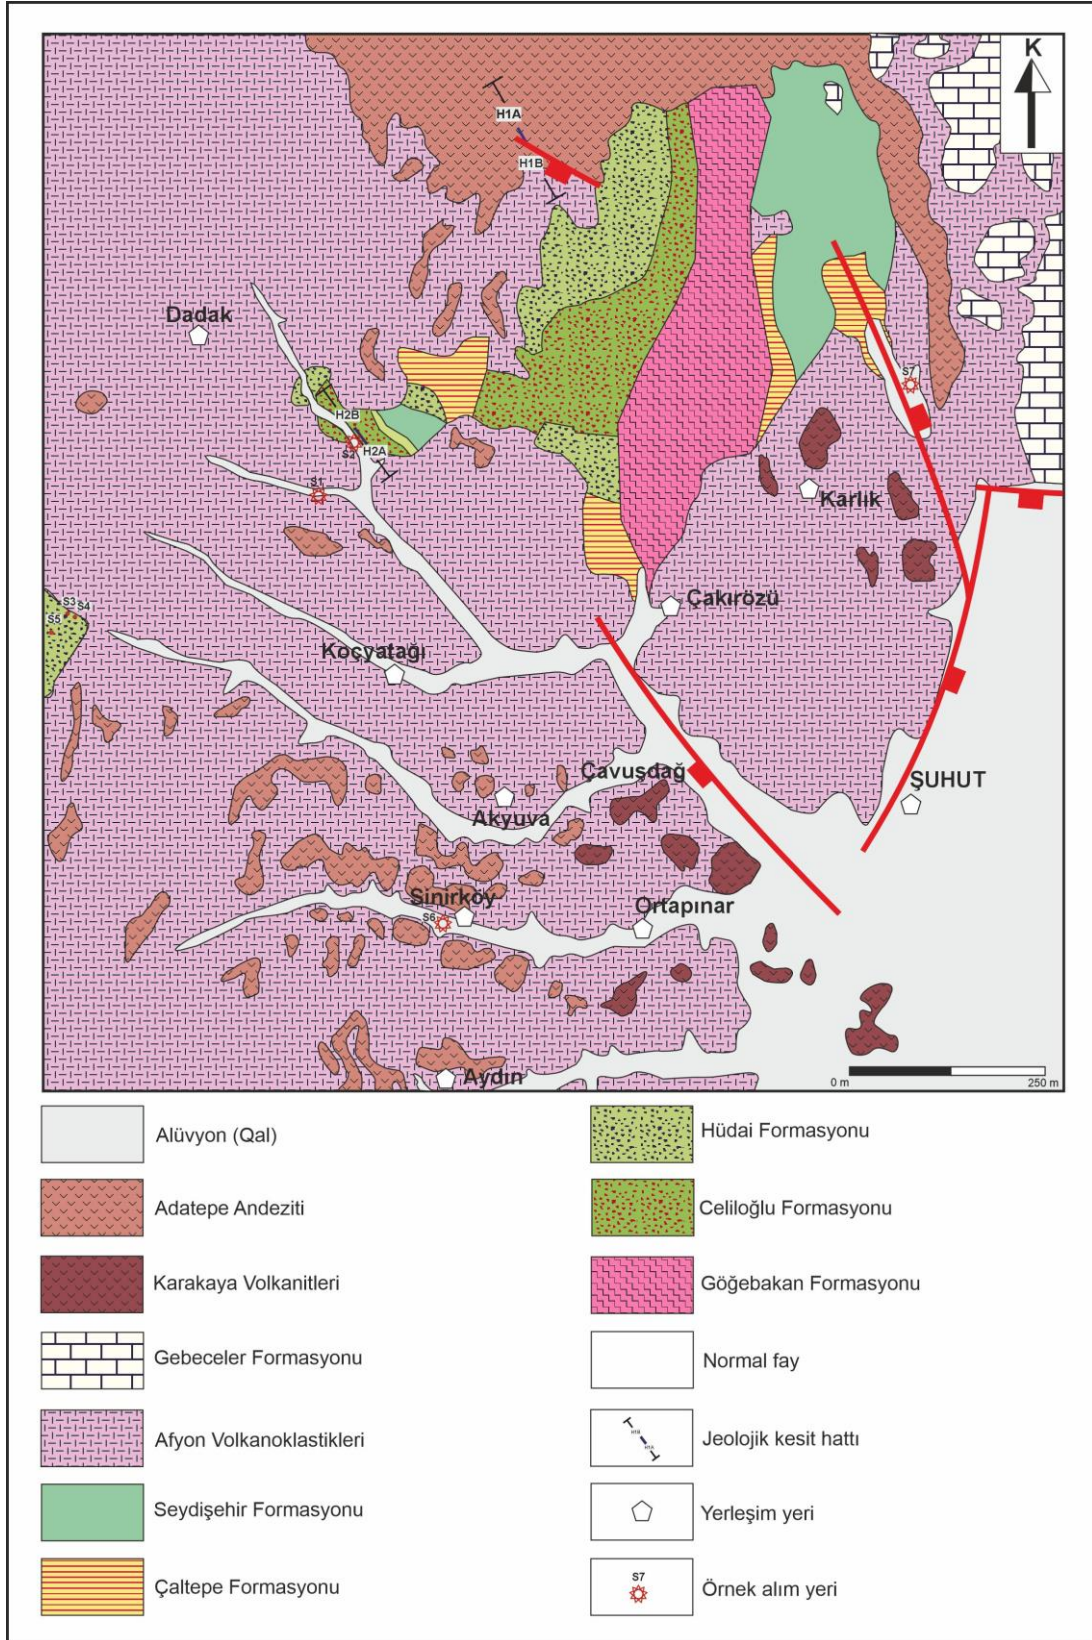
K

H1A
H1B
Dadak
H2B
S2
H2A
S1
S7
Karlık
Çakırözü
S3 S4
S5
Koçyatağı
Çavuşdağ
ŞUHUT
Akyuva
Sinirköy
S6
Ortapınar
Aydın
0 m
250 m

Alüvyon (Qal)
Adatepe Andeziti
Karakaya Volkanitleri
Gebeceler Formasyonu
Afyon Volkanoklastikleri
Seydişehir Formasyonu
Çaltepe Formasyonu
Hüdai Formasyonu
Celiloğlu Formasyonu
Göğebakan Formasyonu
Normal fay
H1B
H1A
Jeolojik kesit hattı
Yerleşim yeri
S7
Örnek alım yeri